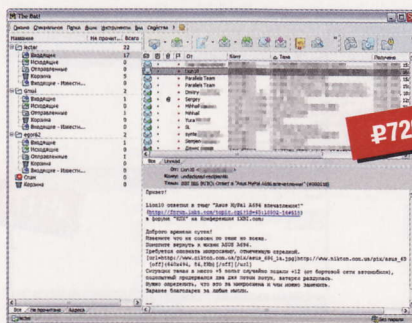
The Bat!

Ящик Специальное Письмо Поиск Инструменты Вид Свойства ?

Название | Не прочит... | Всего

Acbar | | 22
Входящие | | 17
Исходящие | | 0
Отправленные | | 5
Корзина | | 0
Входящие - Извести... | | 0
Gmail | | 2
Входящие | | 0
Исходящие | | 0
Отправленные | | 0
Корзина | | 0
Входящие - Извести... | | 0
Kgorb2 | | 2
Входящие | | 2
Исходящие | | 0
Отправленные | | 0
Корзина | | 0
Входящие - Извести... | | 0
Спам | | 0
Корзина | | 0

От | Кому | Тема | Получено

Parallels Team
Parallels Team
Dmitry
Sergey
Mikhail
Mikhail
Sergey
GL

₽725

Вся | Письмо

Привет!

Lion10 ответил в теме "Asus EeePc A694 впечатления"

Доброго времени суток!

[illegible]

Все | Не прочитанные | Адреса